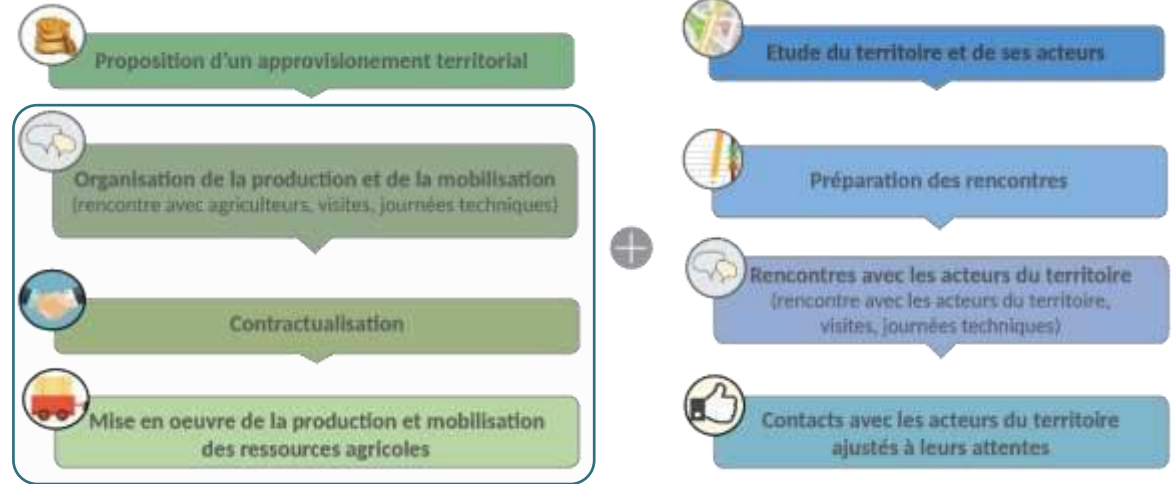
Proposition d'un approvisionement territorial

Organisation de la production et de la mobilisation
(rencontre avec agriculteurs, visites, journées techniques)

Contractualisation

Mise en oeuvre de la production et mobilisation des ressources agricoles

Etude du territoire et de ses acteurs

Préparation des rencontres

Rencontres avec les acteurs du territoire
(rencontre avec les acteurs du territoire, visites, journées techniques)

Contacts avec les acteurs du territoire ajustés à leurs attentes